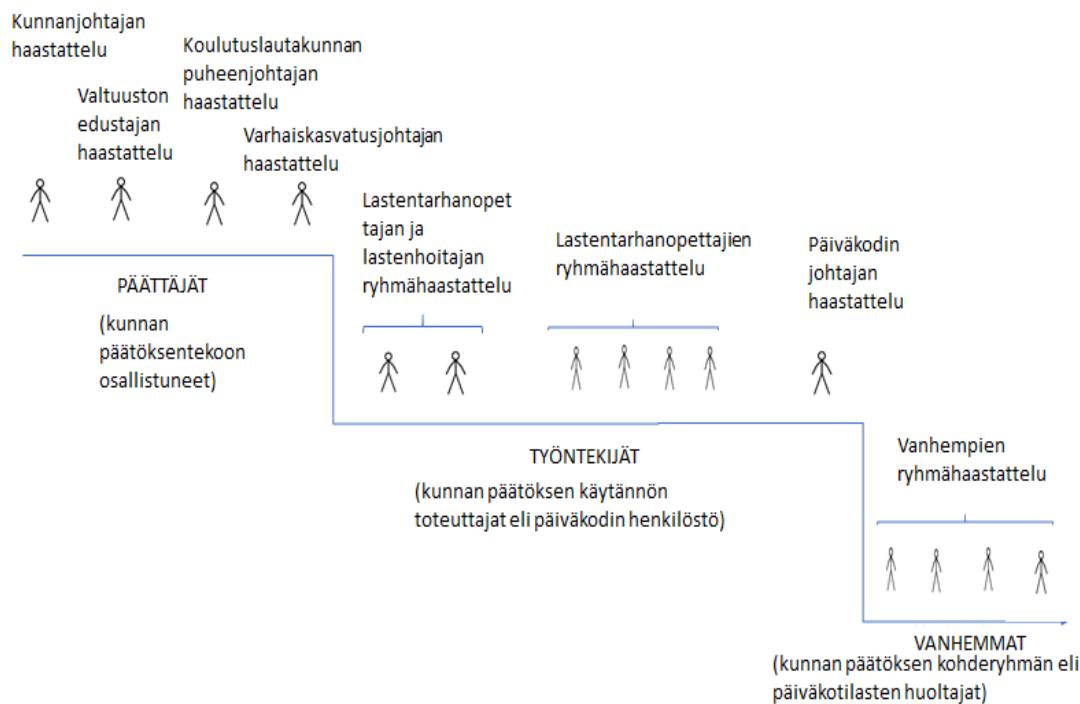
Kunnanjohtajan haastattelu

Valtuuston edustajan haastattelu

Koulutuslautakunnan puheenjohtajan haastattelu

Varhaiskasvatusjohtajan haastattelu

Lastentarhanopettajan ja lastenhoitajan ryhmähaastattelu

Lastentarhanopettajien ryhmähaastattelu

Päiväkodin johtajan haastattelu

PÄÄTTÄJÄT

(kunnan päätöksentekoon osallistuneet)

TYÖNTEKIJÄT

(kunnan päätöksen käytännön toteuttajat eli päiväkodin henkilöstö)

Vanhempien ryhmähaastattelu

VANHEMMAT

(kunnan päätöksen kohderyhmän eli päiväkotilasten huoltajat)